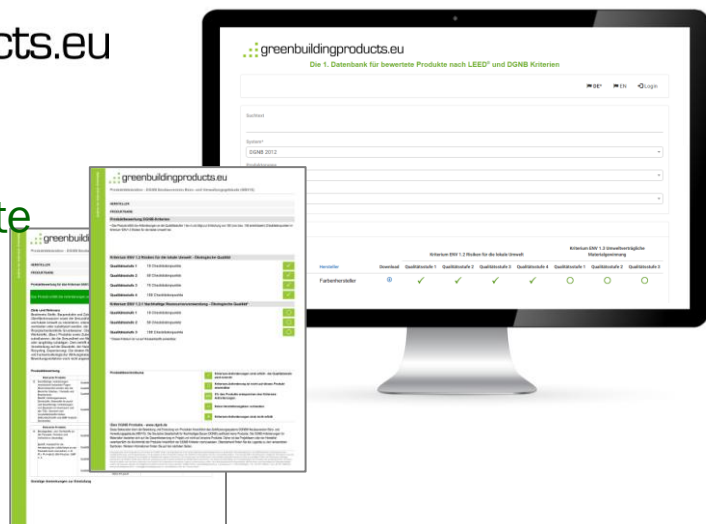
cts.eu

te

greenbuildingproducts.eu
Die 1. Datenbank für bewertete Produkte nach LEED® und DGNB Kriterien

DE EN Login

Suchtext

System*
DGNB 2012

Kriterium ENV 1.2 Risiken für die lokale Umwelt
Kriterium ENV 1.3 Umweltverträgliche Materialgewinnung

Hersteller | Download | Qualitätsstufe 1 | Qualitätsstufe 2 | Qualitätsstufe 3 | Qualitätsstufe 4 | Qualitätsstufe 1 | Qualitätsstufe 2 | Qualitätsstufe 3
Farbenhersteller

greenbuildingproducts.eu

HERSTELLER
PRODUKTNAME

Produktbewertung DGNB Kriterien

Kriterium ENV 1.2 Risiken für die lokale Umwelt - Ökologische Qualität
Qualitätsstufe 1 | 15 Checklistenpunkte
Qualitätsstufe 2 | 30 Checklistenpunkte
Qualitätsstufe 3 | 75 Checklistenpunkte
Qualitätsstufe 4 | 100 Checklistenpunkte

Kriterium ENV 1.3 Nachhaltige Ressourcenverwendung - Ökologische Qualität
Qualitätsstufe 1 | 10 Checklistenpunkte
Qualitätsstufe 2 | 50 Checklistenpunkte
Qualitätsstufe 3 | 100 Checklistenpunkte

Über DGNB Produkte - eine Übersicht

greenbuil

HERSTELLER
PRODUKTNAME

Produktbewertung

Ziele und Relevanz

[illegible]